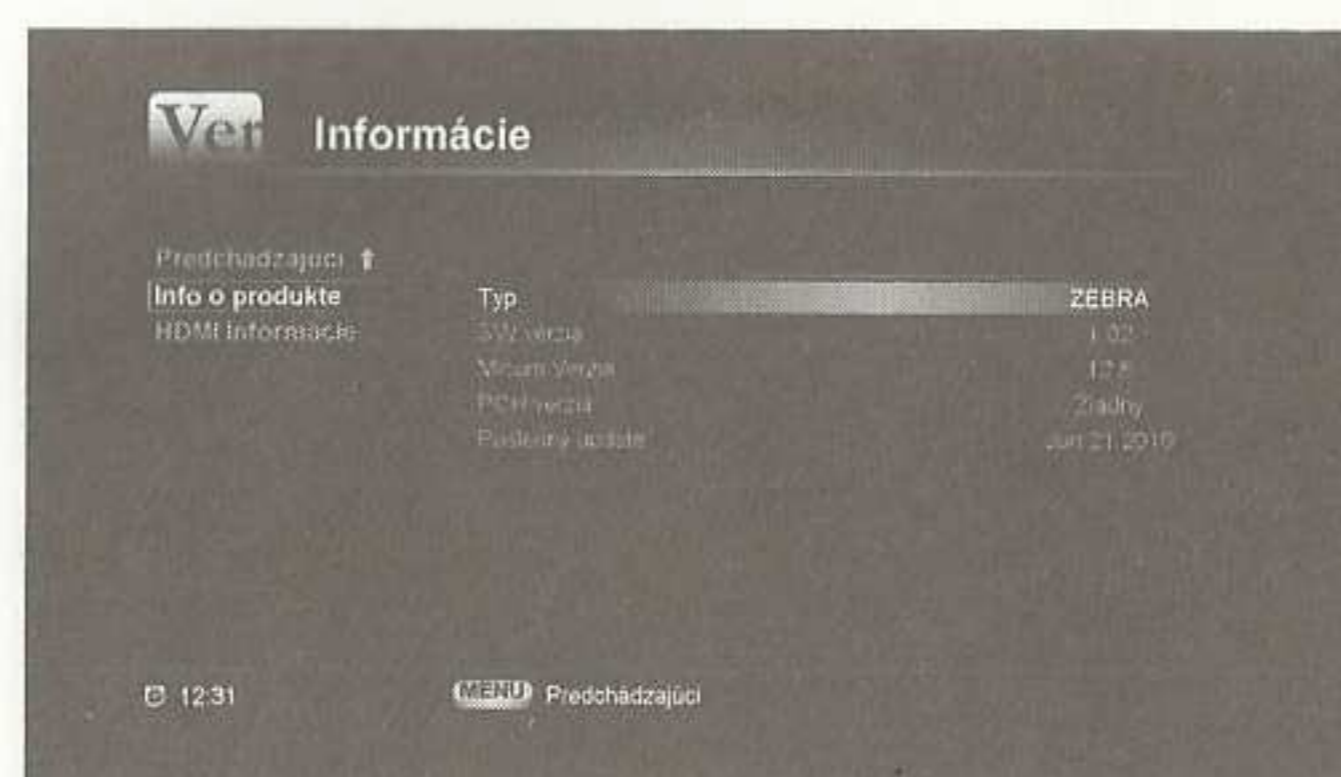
Ver Informácie

Predchádzajúci

Info o produkte
HDMI informácie

| | |
|---|---|
| Typ | ZEBRA |
| SW verzia | 1.02 |
| Viaccess Verzia | 12.8 |
| PCH verzia | Žiadny |
| Posledný update | Jun 21 2010 |

12:31

MENU Predchádzajúci